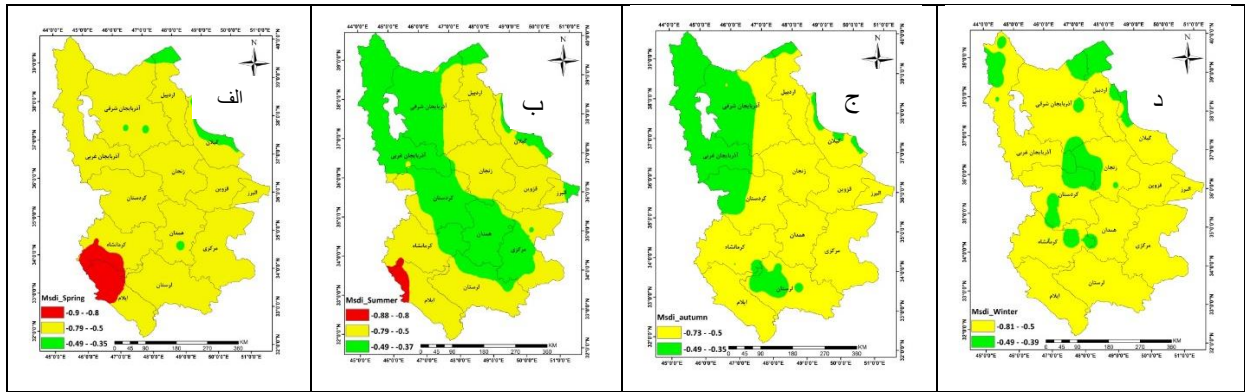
44°0'0"E 45°0'0"E 46°0'0"E 47°0'0"E 48°0'0"E 49°0'0"E 50°0'0"E 51°0'0"E
N
الف
اردبیل
آذربایجان شرقی
آذربایجان غربی
گیلان
زنجان
قزوین
البرز
کردستان
همدان
کرمانشاه
مرکزی
لرستان
ایلام
Msdi_Spring
-0.9 - -0.8
-0.79 - -0.5
-0.49 - -0.35
KM 0 45 90 180 270 360
45°0'0"E 46°0'0"E 47°0'0"E 48°0'0"E 49°0'0"E 50°0'0"E 51°0'0"E

44°0'0"E 45°0'0"E 46°0'0"E 47°0'0"E 48°0'0"E 49°0'0"E 50°0'0"E 51°0'0"E
N
ب
اردبیل
آذربایجان شرقی
آذربایجان غربی
گیلان
زنجان
قزوین
البرز
کردستان
همدان
کرمانشاه
مرکزی
لرستان
ایلام
Msdi_Summer
-0.88 - -0.8
-0.79 - -0.5
-0.49 - -0.37
KM 0 45 90 180 270 360
45°0'0"E 46°0'0"E 47°0'0"E 48°0'0"E 49°0'0"E 50°0'0"E 51°0'0"E

44°0'0"E 45°0'0"E 46°0'0"E 47°0'0"E 48°0'0"E 49°0'0"E 50°0'0"E 51°0'0"E
N
ج
اردبیل
آذربایجان شرقی
آذربایجان غربی
گیلان
زنجان
قزوین
البرز
کردستان
همدان
کرمانشاه
مرکزی
لرستان
ایلام
Msdi_autumn
-0.73 - -0.5
-0.49 - -0.35
KM 0 45 90 180 270 360
45°0'0"E 46°0'0"E 47°0'0"E 48°0'0"E 49°0'0"E 50°0'0"E 51°0'0"E

44°0'0"E 45°0'0"E 46°0'0"E 47°0'0"E 48°0'0"E 49°0'0"E 50°0'0"E 51°0'0"E
N
د
اردبیل
آذربایجان شرقی
آذربایجان غربی
گیلان
زنجان
قزوین
البرز
کردستان
همدان
کرمانشاه
مرکزی
لرستان
ایلام
Msdi_Winter
-0.81 - -0.5
-0.49 - -0.39
KM 0 45 90 180 270 360
45°0'0"E 46°0'0"E 47°0'0"E 48°0'0"E 49°0'0"E 50°0'0"E 51°0'0"E